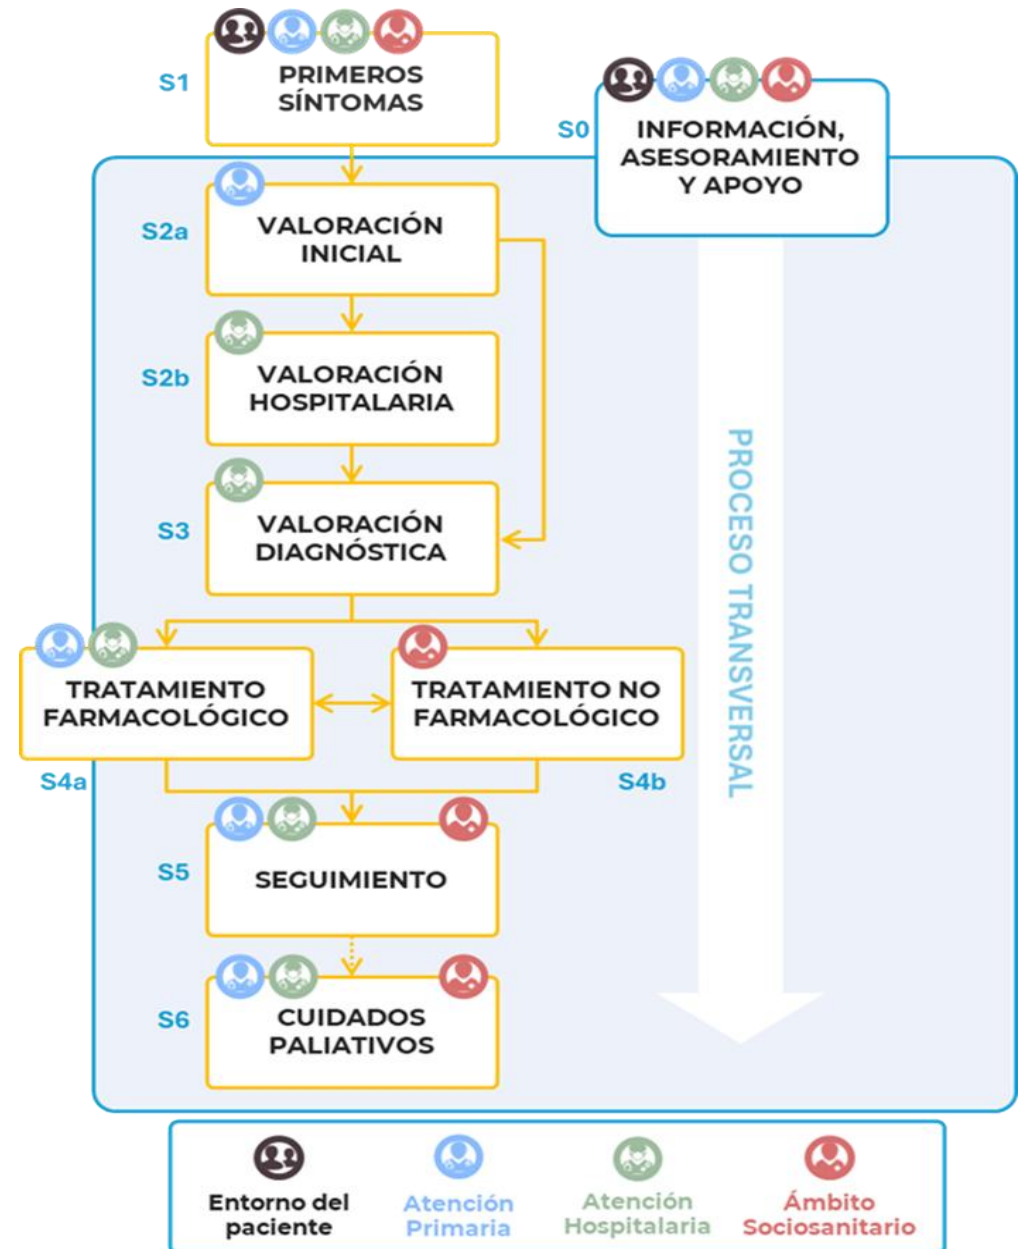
S1
PRIMEROS SÍNTOMAS

S0
INFORMACIÓN, ASESORAMIENTO Y APOYO

S2a
VALORACIÓN INICIAL

S2b
VALORACIÓN HOSPITALARIA

S3
VALORACIÓN DIAGNÓSTICA

PROCESO TRANSVERSAL

TRATAMIENTO FARMACOLÓGICO
S4a

TRATAMIENTO NO FARMACOLÓGICO
S4b

S5
SEGUIMIENTO

S6
CUIDADOS PALIATIVOS

Entorno del paciente
Atención Primaria
Atención Hospitalaria
Ámbito Sociosanitario